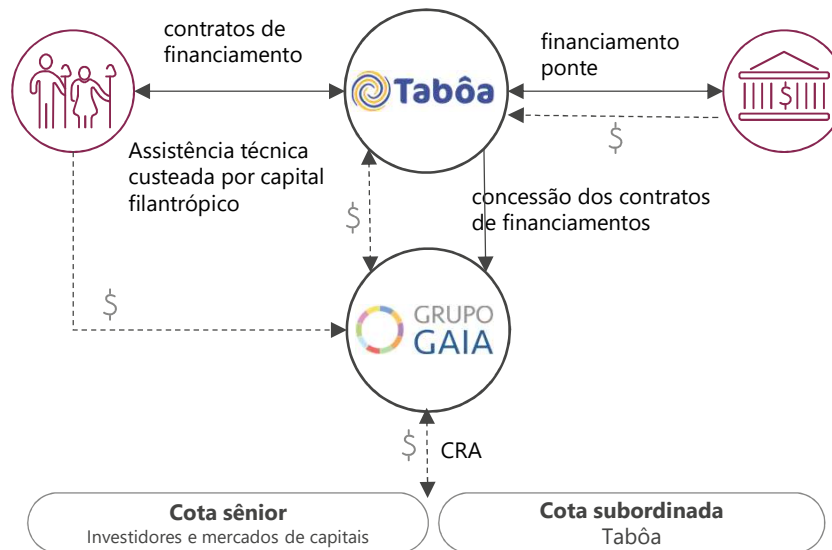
contratos de financiamento

Tabôa

financiamento ponte

$

Assistência técnica custeada por capital filantrópico

$

concessão dos contratos de financiamentos

$

GRUPO GAIA

$

CRA

**Cota sênior**
Investidores e mercados de capitais

**Cota subordinada**
Tabôa